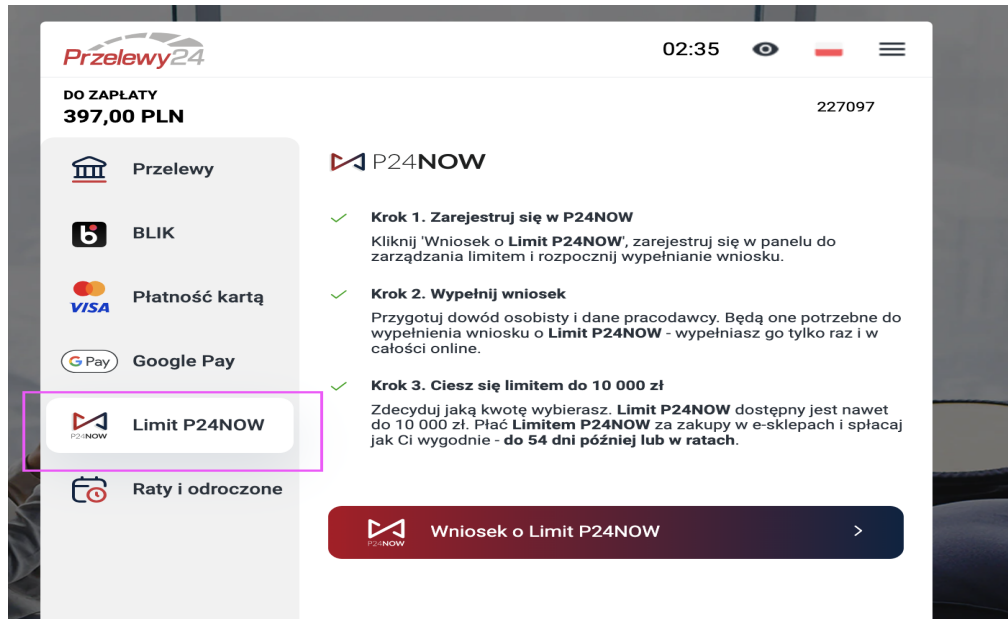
Przelewy24

02:35

DO ZAPŁATY
397,00 PLN

227097

Przelewy

BLIK

VISA Płatność kartą

G Pay Google Pay

P24NOW Limit P24NOW

Raty i odroczone

P24NOW

Krok 1. Zarejestruj się w P24NOW
Kliknij 'Wniosek o Limit P24NOW', zarejestruj się w panelu do zarządzania limitem i rozpocznij wypełnianie wniosku.

Krok 2. Wypełnij wniosek
Przygotuj dowód osobisty i dane pracodawcy. Będą one potrzebne do wypełnienia wniosku o Limit P24NOW - wypełniasz go tylko raz i w całości online.

Krok 3. Ciesz się limitem do 10 000 zł
Zdecyduj jaką kwotę wybierasz. Limit P24NOW dostępny jest nawet do 10 000 zł. Płać Limitem P24NOW za zakupy w e-sklepach i spłacaj jak Ci wygodnie - do 54 dni później lub w ratach.

P24NOW Wniosek o Limit P24NOW >